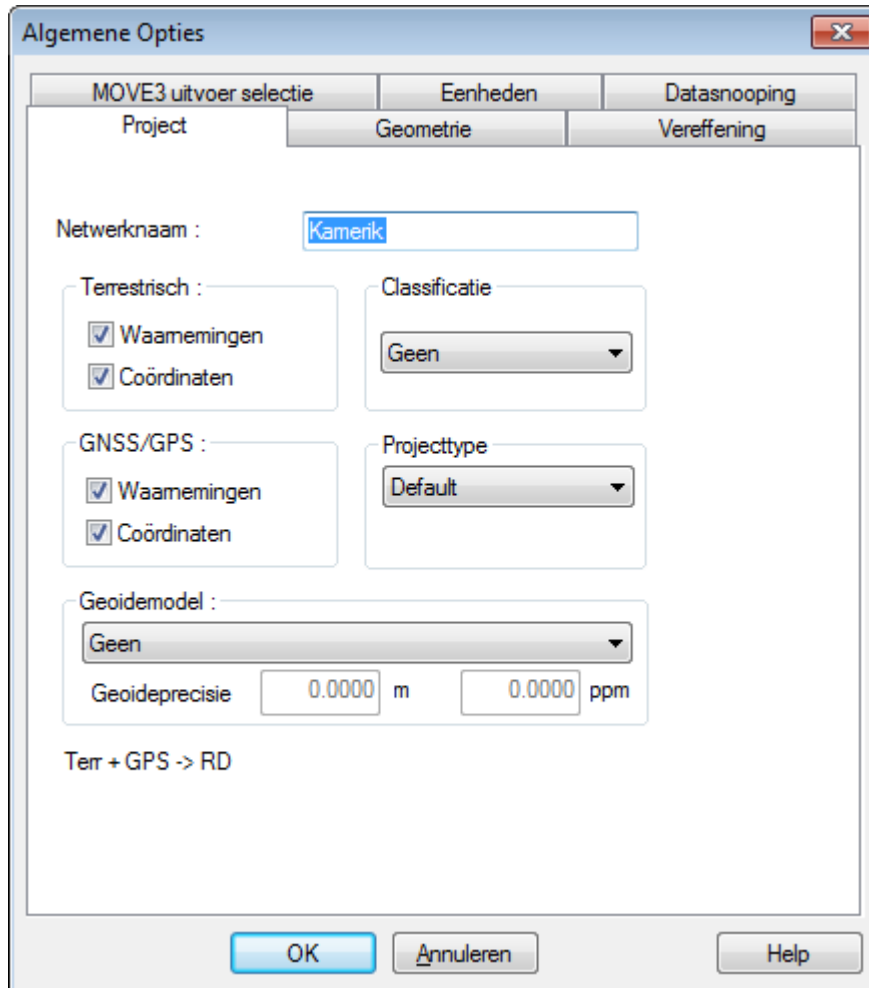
Algemene Opties

MOVE3 uitvoer selectie
Eenheden
Datasnooping
Project
Geometrie
Vereffening

Netwerknaam : Kamerik

Terrestrisch :
Waarnemingen
Coördinaten

Classificatie
Geen

GNSS/GPS :
Waarnemingen
Coördinaten

Projecttype
Default

Geoidemodel :
Geen
Geoideprecisie 0.0000 m 0.0000 ppm

Terr + GPS -> RD

OK
Annuleren
Help